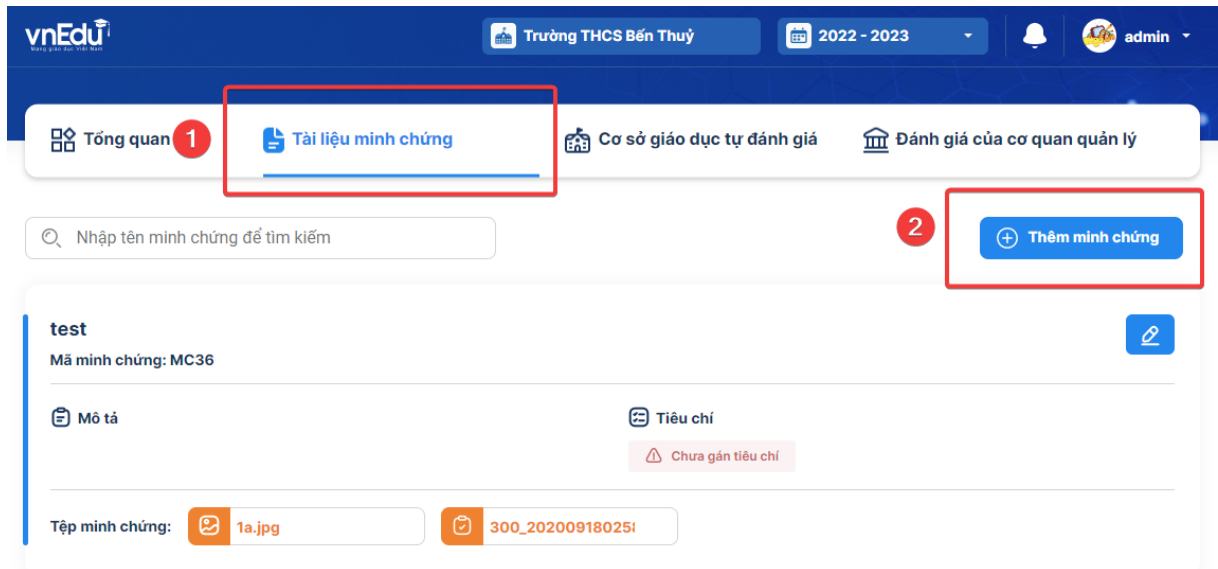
vnEdu
Mạng giáo dục Việt Nam

Trường THCS Bến Thuỷ

2022 - 2023

admin

Tổng quan 1 Tài liệu minh chứng Cơ sở giáo dục tự đánh giá Đánh giá của cơ quan quản lý

Nhập tên minh chứng để tìm kiếm

2 Thêm minh chứng

test
Mã minh chứng: MC36

Mô tả

Tiêu chí

Chưa gán tiêu chí

Tệp minh chứng: 1a.jpg 300_20200918025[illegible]